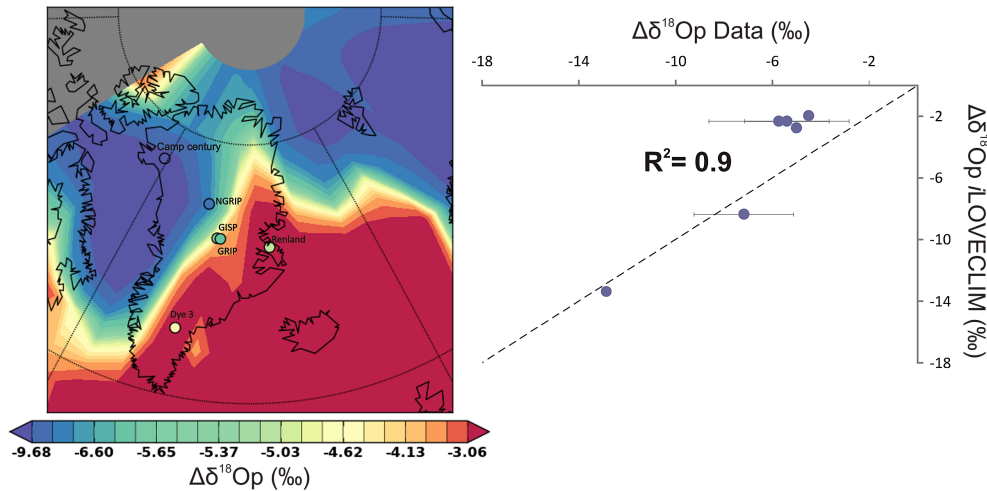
Camp century
NGRIP
GISP
GRIP
Renland
Dye 3

-9.68 -6.60 -5.65 -5.37 -5.03 -4.62 -4.13 -3.06
$\Delta\delta^{18}$Op (‰)

$\Delta\delta^{18}$Op Data (‰)
-18 -14 -10 -6 -2

$R^2$= 0.9

$\Delta\delta^{18}$Op *i*LOVECLIM (‰)
-2
-6
-10
-14
-18